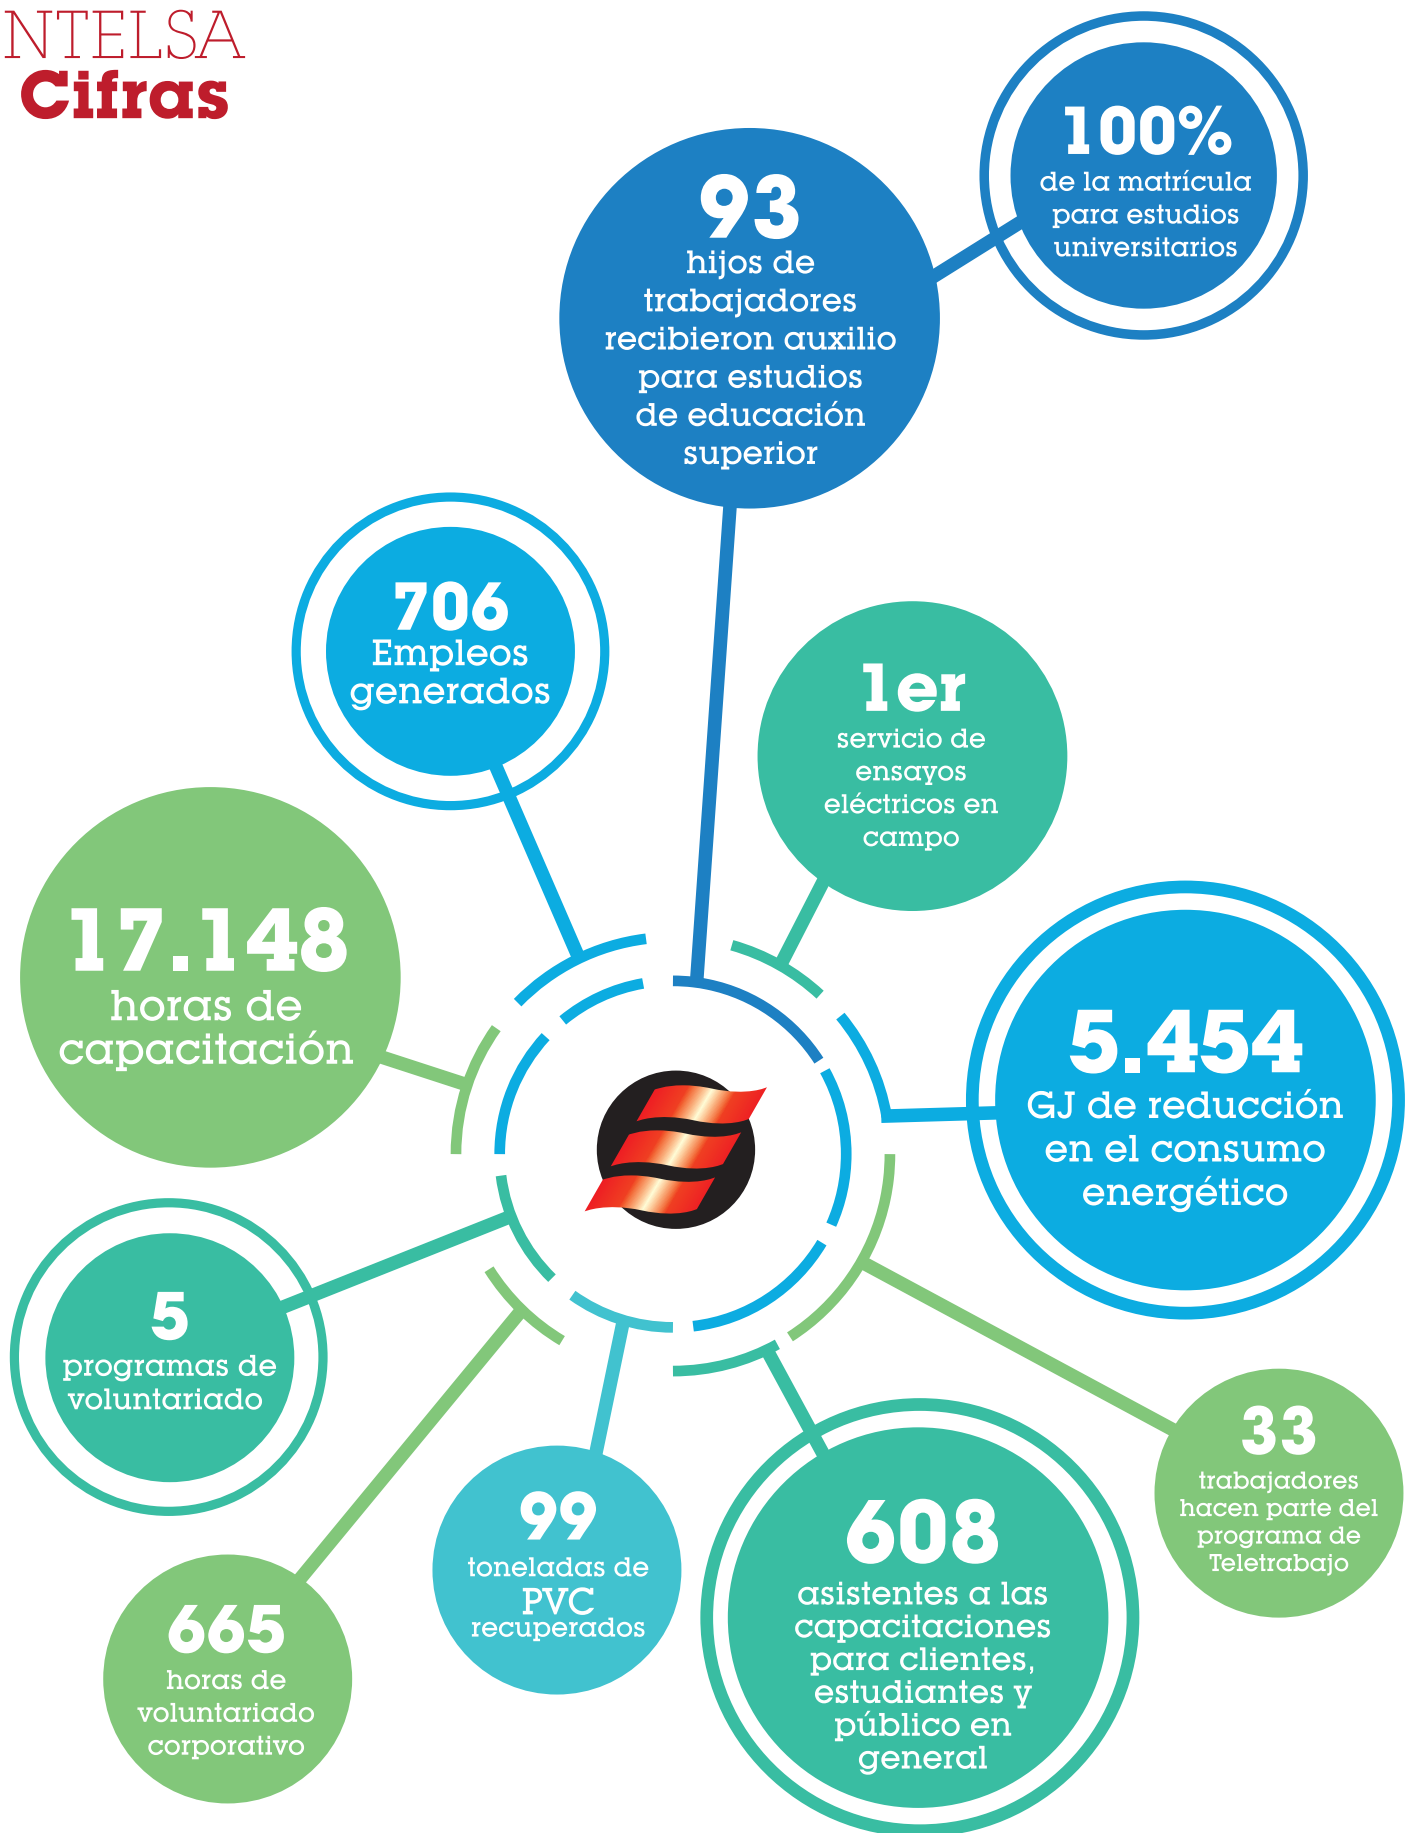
NTELSA
Cifras

100%
de la matrícula para estudios universitarios

93
hijos de trabajadores recibieron auxilio para estudios de educación superior

706
Empleos generados

1er
servicio de ensayos eléctricos en campo

17.148
horas de capacitación

5.454
GJ de reducción en el consumo energético

5
programas de voluntariado

33
trabajadores hacen parte del programa de Teletrabajo

99
toneladas de PVC recuperados

608
asistentes a las capacitaciones para clientes, estudiantes y público en general

665
horas de voluntariado corporativo